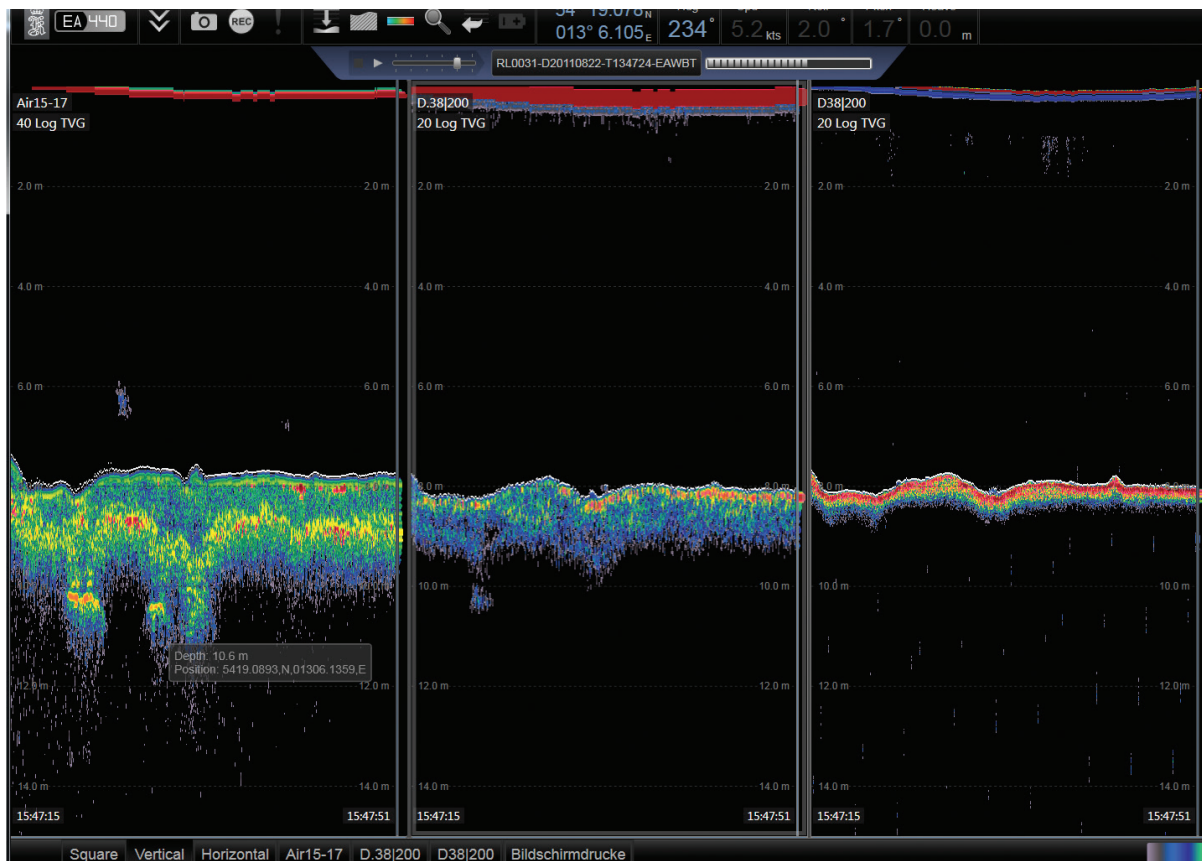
EA 440

REC

54° 19.078 N
013° 6.105 E
234°
5.2 kts
2.0°
1.7°
0.0 m

RL0031-D20110822-T134724-EAWBT

Air15-17
40 Log TVG

D.38|200
20 Log TVG

D38|200
20 Log TVG

2.0 m
2.0 m
2.0 m
2.0 m
2.0 m
2.0 m

4.0 m
4.0 m
4.0 m
4.0 m
4.0 m
4.0 m

6.0 m
6.0 m
6.0 m
6.0 m
6.0 m
6.0 m

8.0 m

10.0 m
10.0 m
10.0 m
10.0 m

Depth: 10.6 m
Position: 5419.0893,N,01306.1359,E

12.0 m
12.0 m
12.0 m
12.0 m
12.0 m

14.0 m
14.0 m
14.0 m
14.0 m
14.0 m

15:47:15
15:47:51
15:47:15
15:47:51
15:47:15
15:47:51

Square | Vertical | Horizontal | Air15-17 | D.38|200 | D38|200 | Bildschirmdrucke